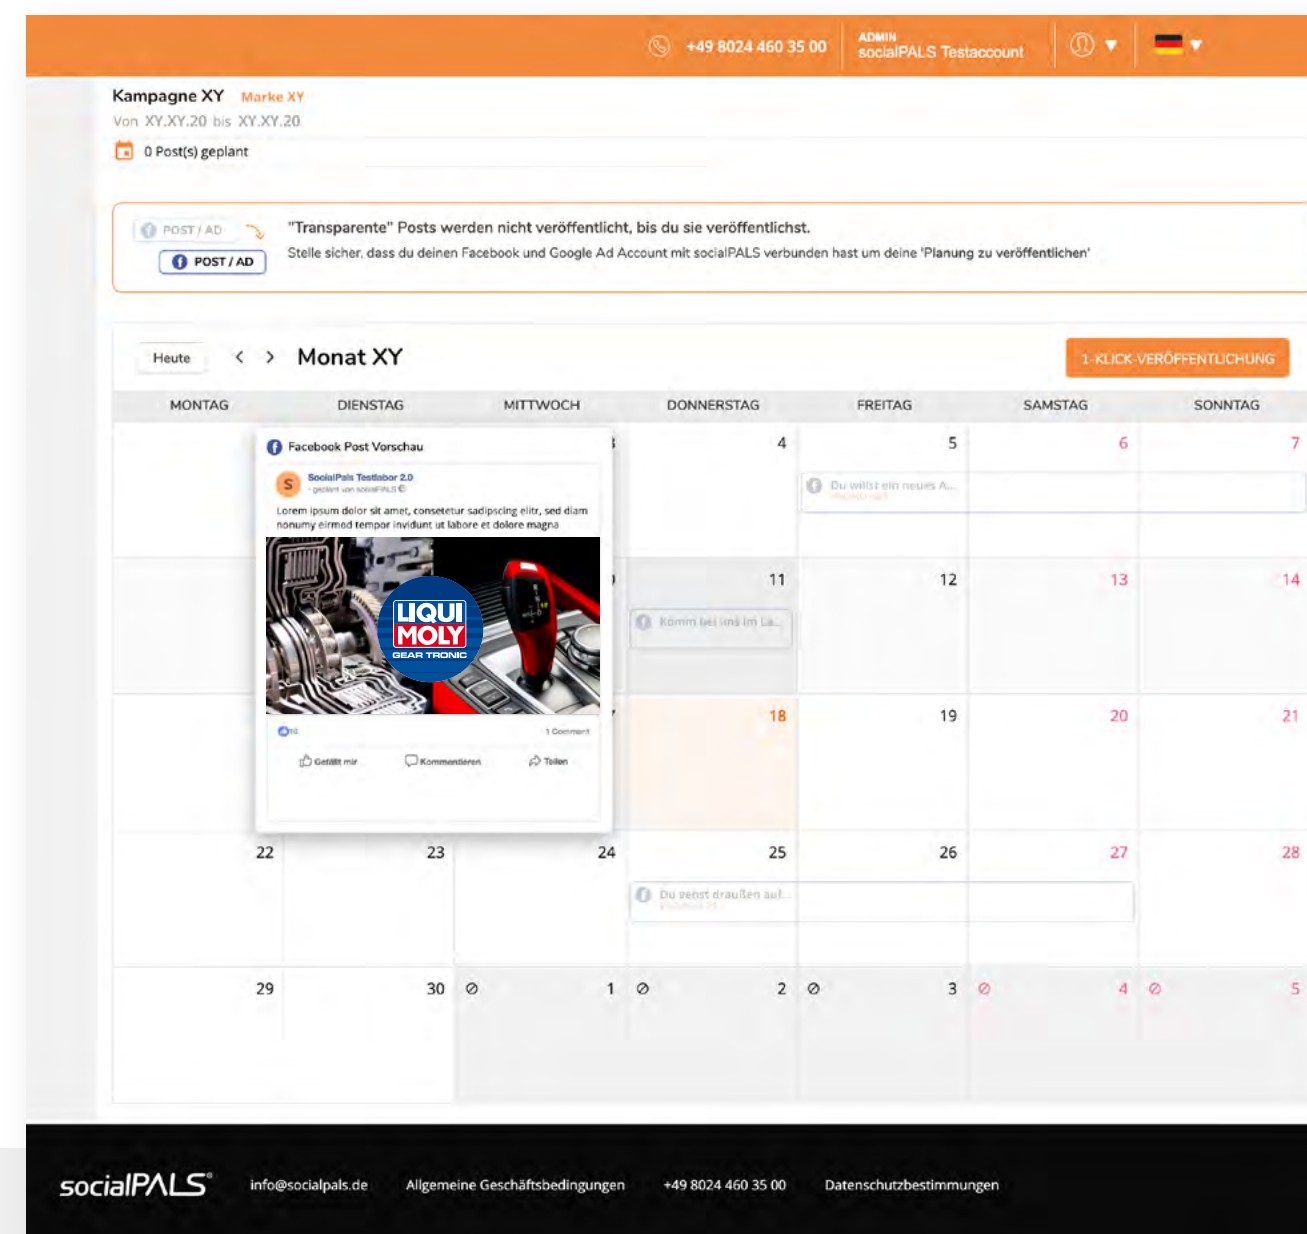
+49 8024 460 35 00 ADMIN socialPALS Testaccount

Kampagne XY Marke XY
Von XY.XY.20 bis XY.XY.20
0 Post(s) geplant

POST / AD
POST / AD
"Transparente" Posts werden nicht veröffentlicht, bis du sie veröffentlichst.
Stelle sicher, dass du deinen Facebook und Google Ad Account mit socialPALS verbunden hast um deine 'Planung zu veröffentlichen'

Heute
Monat XY
1-KLICK-VERÖFFENTLICHUNG

| MONTAG | DIENSTAG | MITTWOCH | DONNERSTAG | FREITAG | SAMSTAG | SONNTAG |
|---|---|---|---|---|---|---|
| | | 3 | 4 | 5 Du willst ein neues A... | 6 | 7 |
| | | | 11 Komm bei uns im La... | 12 | 13 | 14 |
| | | | 18 | 19 | 20 | 21 |
| 22 | 23 | 24 | 25 Du siehst draußen auf... | 26 | 27 | 28 |
| 29 | 30 | 1 | 2 | 3 | 4 | 5 |

Facebook Post Vorschau
SocialPals Testlabor 2.0
geplant von socialPALS
Lorem ipsum dolor sit amet, consetetur sadipscing elitr, sed diam nonumy eirmod tempor invidunt ut labore et dolore magna
LIQUI MOLY GEAR TRONIC
1 Comment
Gefällt mir Kommentieren Teilen

socialPALS info@socialpals.de Allgemeine Geschäftsbedingungen +49 8024 460 35 00 Datenschutzbestimmungen